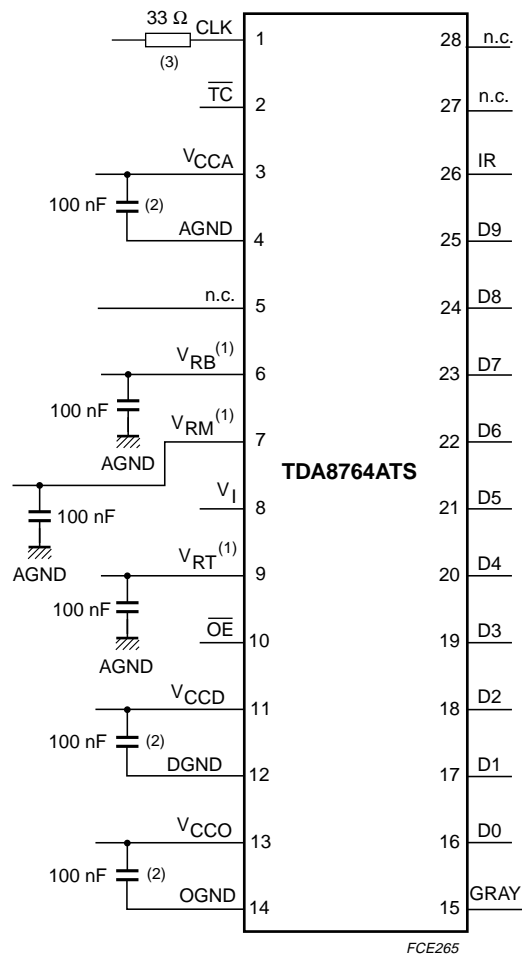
33 Ω
CLK
(3)
1
$\overline{TC}$
2
$V_{CCA}$
3
100 nF
(2)
AGND
4
n.c.
5
$V_{RB}^{(1)}$
6
100 nF
AGND
$V_{RM}^{(1)}$
7
100 nF
AGND
$V_I$
8
$V_{RT}^{(1)}$
9
100 nF
AGND
$\overline{OE}$
10
$V_{CCD}$
11
100 nF
(2)
DGND
12
$V_{CCO}$
13
100 nF
(2)
OGND
14

TDA8764ATS

28
n.c.
27
n.c.
26
IR
25
D9
24
D8
23
D7
22
D6
21
D5
20
D4
19
D3
18
D2
17
D1
16
D0
15
GRAY

FCE265